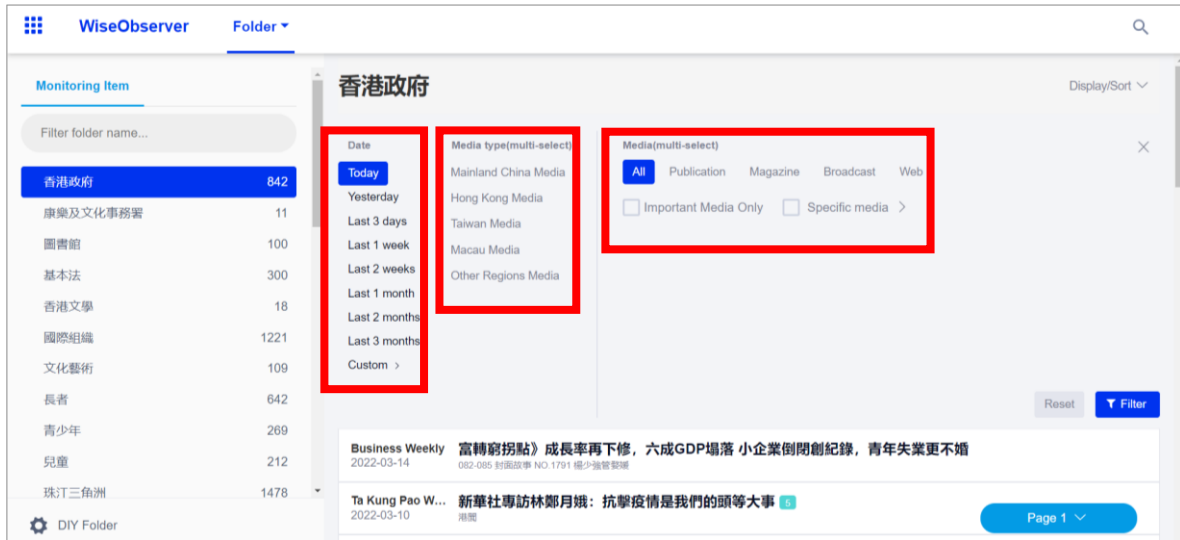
WiseObserver Folder

Monitoring Item

Filter folder name...

| | |
|---|---|
| 香港政府 | 842 |
| 康樂及文化事務署 | 11 |
| 圖書館 | 100 |
| 基本法 | 300 |
| 香港文學 | 18 |
| 國際組織 | 1221 |
| 文化藝術 | 109 |
| 長者 | 642 |
| 青少年 | 269 |
| 兒童 | 212 |
| 珠江三角洲 | 1478 |

DIY Folder

香港政府

Display/Sort

Date
Today
Yesterday
Last 3 days
Last 1 week
Last 2 weeks
Last 1 month
Last 2 months
Last 3 months
Custom >

Media type(multi-select)
Mainland China Media
Hong Kong Media
Taiwan Media
Macau Media
Other Regions Media

Media(multi-select)
All Publication Magazine Broadcast Web
Important Media Only Specific media >

Reset Filter

Business Weekly
2022-03-14
富轉窮拐點》成長率再下修，六成GDP塌落 小企業倒閉創紀錄，青年失業更不婚
082-085 封面故事 NO.1791 楊少強報導

Ta Kung Pao W...
2022-03-10
新華社專訪林鄭月娥：抗擊疫情是我們的頭等大事 5
港聞

Page 1